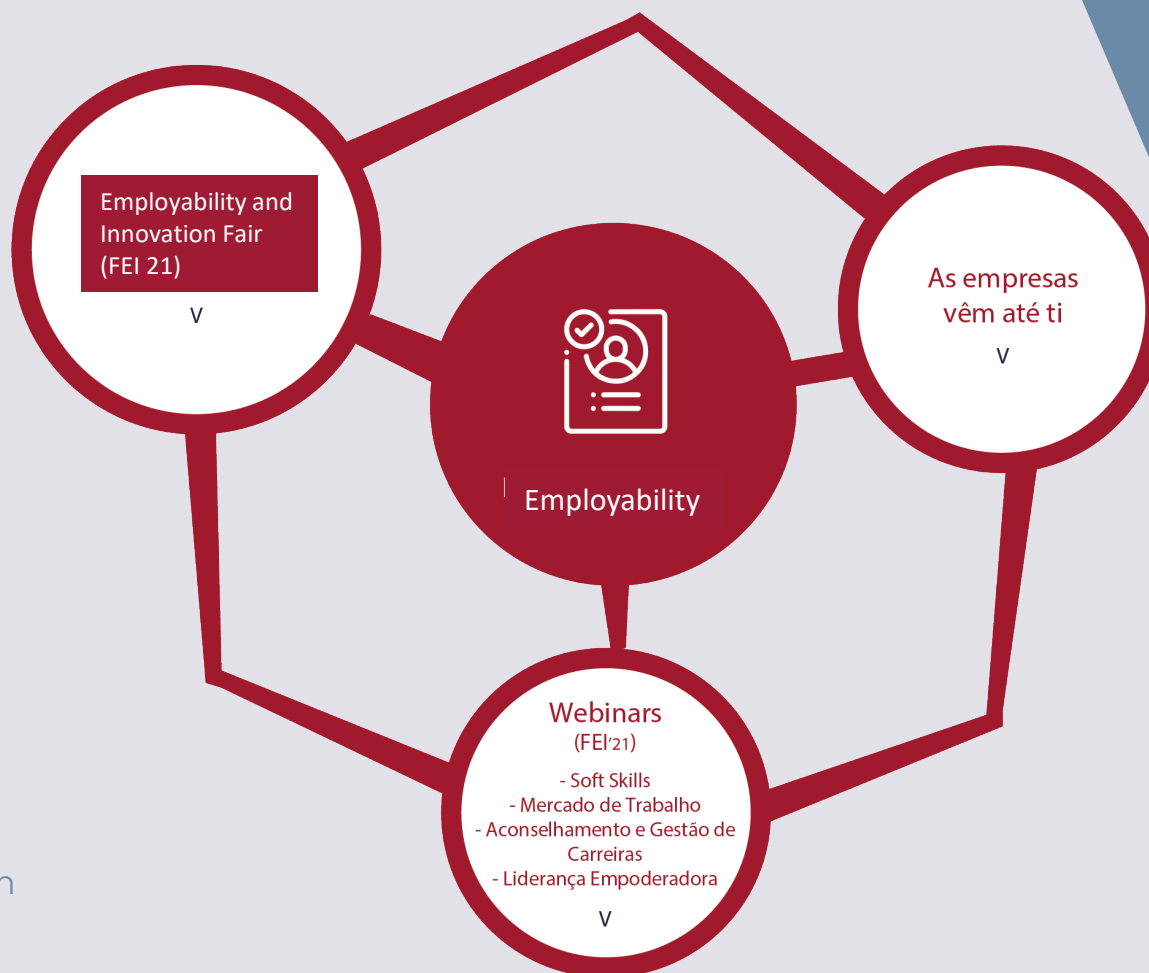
Employability and Innovation Fair (FEI 21)

V

As empresas vêm até ti

V

Employability

Webinars
(FEI'21)

- Soft Skills
- Mercado de Trabalho
- Aconselhamento e Gestão de Carreiras
- Liderança Empoderadora

V

n